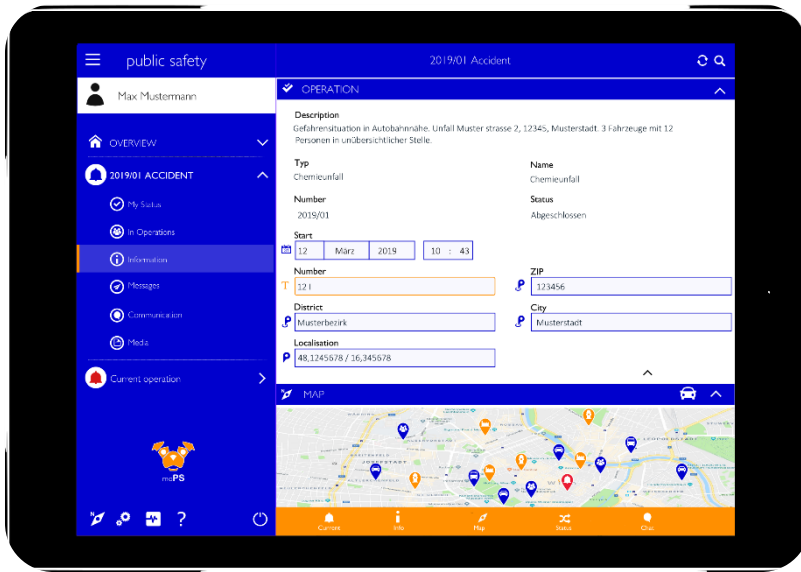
public safety

Max Mustermann

OVERVIEW

2019/01 ACCIDENT

My Status

In Operations

Information

Messages

Communication

Media

Current operation

muPS

?

2019/01 Accident

OPERATION

Description
Gefahrensituation in Autobahnnähe. Unfall Muster strasse 2, 12345, Musterstadt. 3 Fahrzeuge mit 12 Personen in unübersichtlicher Stelle.

Typ
Chemieunfall

Name
Chemieunfall

Number
2019/01

Status
Abgeschlossen

Start
12 März 2019 10 : 43

Number
12 I

ZIP
123456

District
Musterbezirk

City
Musterstadt

Localisation
48,1245678 / 16,345678

MAP

Current Info Map Status Chat